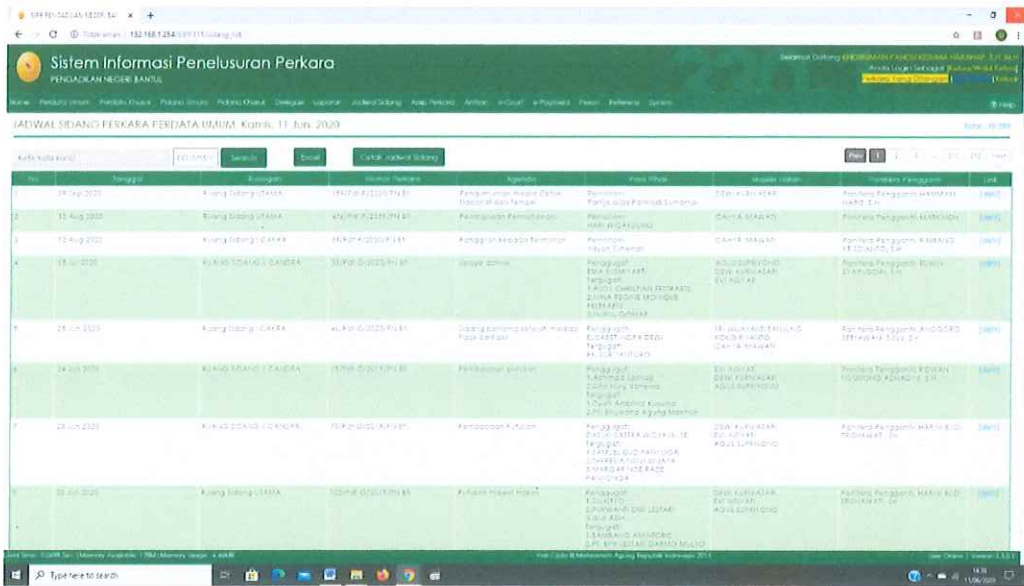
SIPP PENGADILAN NEGERI BA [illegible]

Tidak aman | 192.168.1.254/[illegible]/sidang_list

Sistem Informasi Penelusuran Perkara

PENGADILAN NEGERI BANTUL

Selamat Datang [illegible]

Home Perdata Umum Perdata Khusus Pidana Umum Pidana Khusus Delegasi Laporan Jadwal Sidang Arsip Perkara Antrian e-Court e-Payment Pesan Referensi Sysinfo Help

JADWAL SIDANG PERKARA PERDATA UMUM. Kamis, 11 Jun. 2020

Kata kunci Search Excel Cetak Jadwal Sidang

Prev 1 2 3 ... 11 12 Next

| No | Tanggal | Ruangan | Nomor Perkara | Agenda | Para Pihak | Majelis Hakim | Panitera Pengganti | Link |
|---|---|---|---|---|---|---|---|---|
| 1 | 09 Sep 2020 | Ruang Sidang UTAMA | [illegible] | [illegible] | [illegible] | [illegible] | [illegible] | [detil] |
| 2 | 13 Aug 2020 | Ruang Sidang UTAMA | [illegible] | Pembacaan Permohonan | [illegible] | CAHYA MANANI | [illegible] | [detil] |
| 3 | 13 Aug 2020 | Ruang Sidang CAKRA | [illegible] | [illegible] | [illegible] | CAHYA MANANI | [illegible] | [detil] |
| 4 | 25 Jul 2020 | RUANG SIDANG CANDRA | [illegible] | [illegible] | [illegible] | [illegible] | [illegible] | [detil] |
| 5 | 25 Jun 2020 | Ruang Sidang CAKRA | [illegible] | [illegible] | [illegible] | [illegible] | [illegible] | [detil] |
| 6 | 24 Jun 2020 | RUANG SIDANG CANDRA | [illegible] | Pembacaan putusan | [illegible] | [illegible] | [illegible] | [detil] |
| 7 | 23 Jun 2020 | RUANG SIDANG CANDRA | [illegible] | Pembacaan Putusan | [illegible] | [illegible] | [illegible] | [detil] |
| 8 | 22 Jun 2020 | Ruang Sidang UTAMA | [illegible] | Putusan majelis hakim | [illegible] | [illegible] | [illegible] | [detil] |

Type here to search